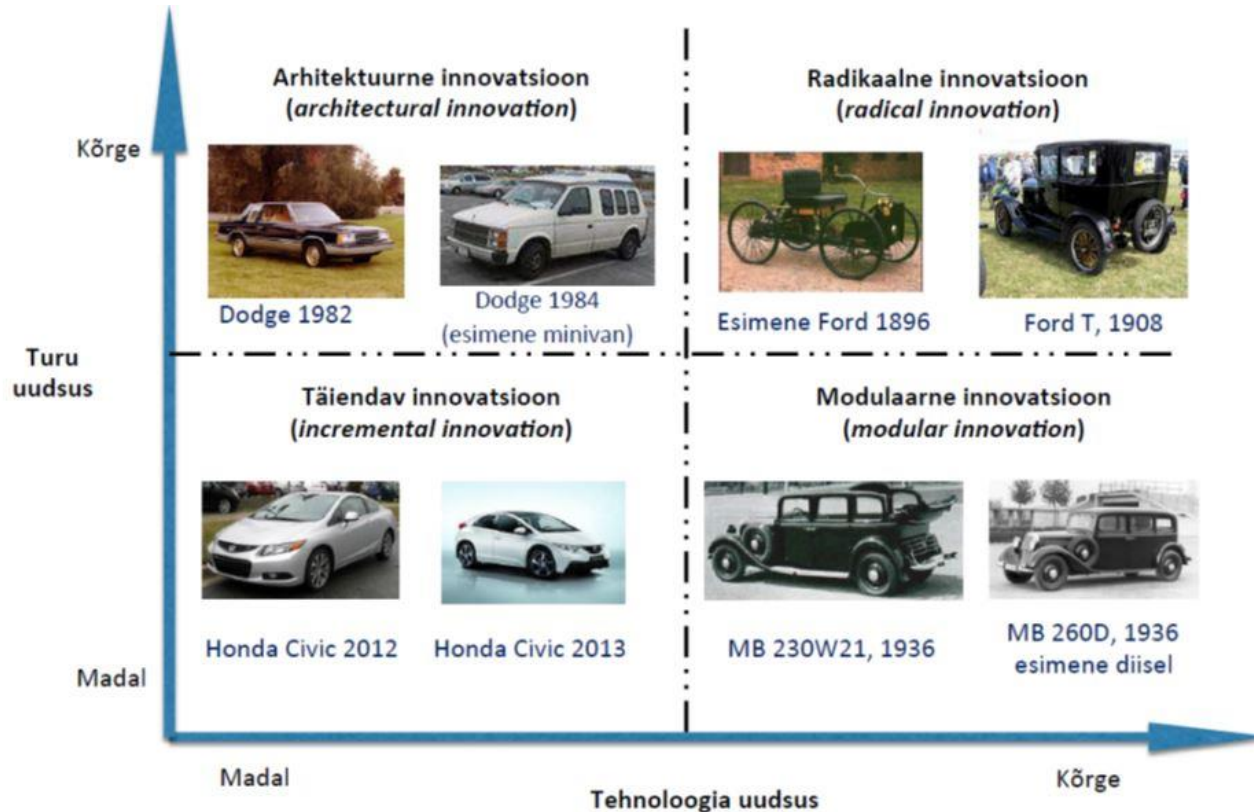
Kõrge

Turu uudsus

Madal

Arhitektuurne innovatsioon
(*architectural innovation*)

Dodge 1982

Dodge 1984
(esimene minivan)

Radikaalne innovatsioon
(*radical innovation*)

Esimene Ford 1896

Ford T, 1908

Täiendav innovatsioon
(*incremental innovation*)

Honda Civic 2012

Honda Civic 2013

Modulaarne innovatsioon
(*modular innovation*)

MB 230W21, 1936

MB 260D, 1936
esimene diisel

Madal

Kõrge

Tehnoloogia uudsus